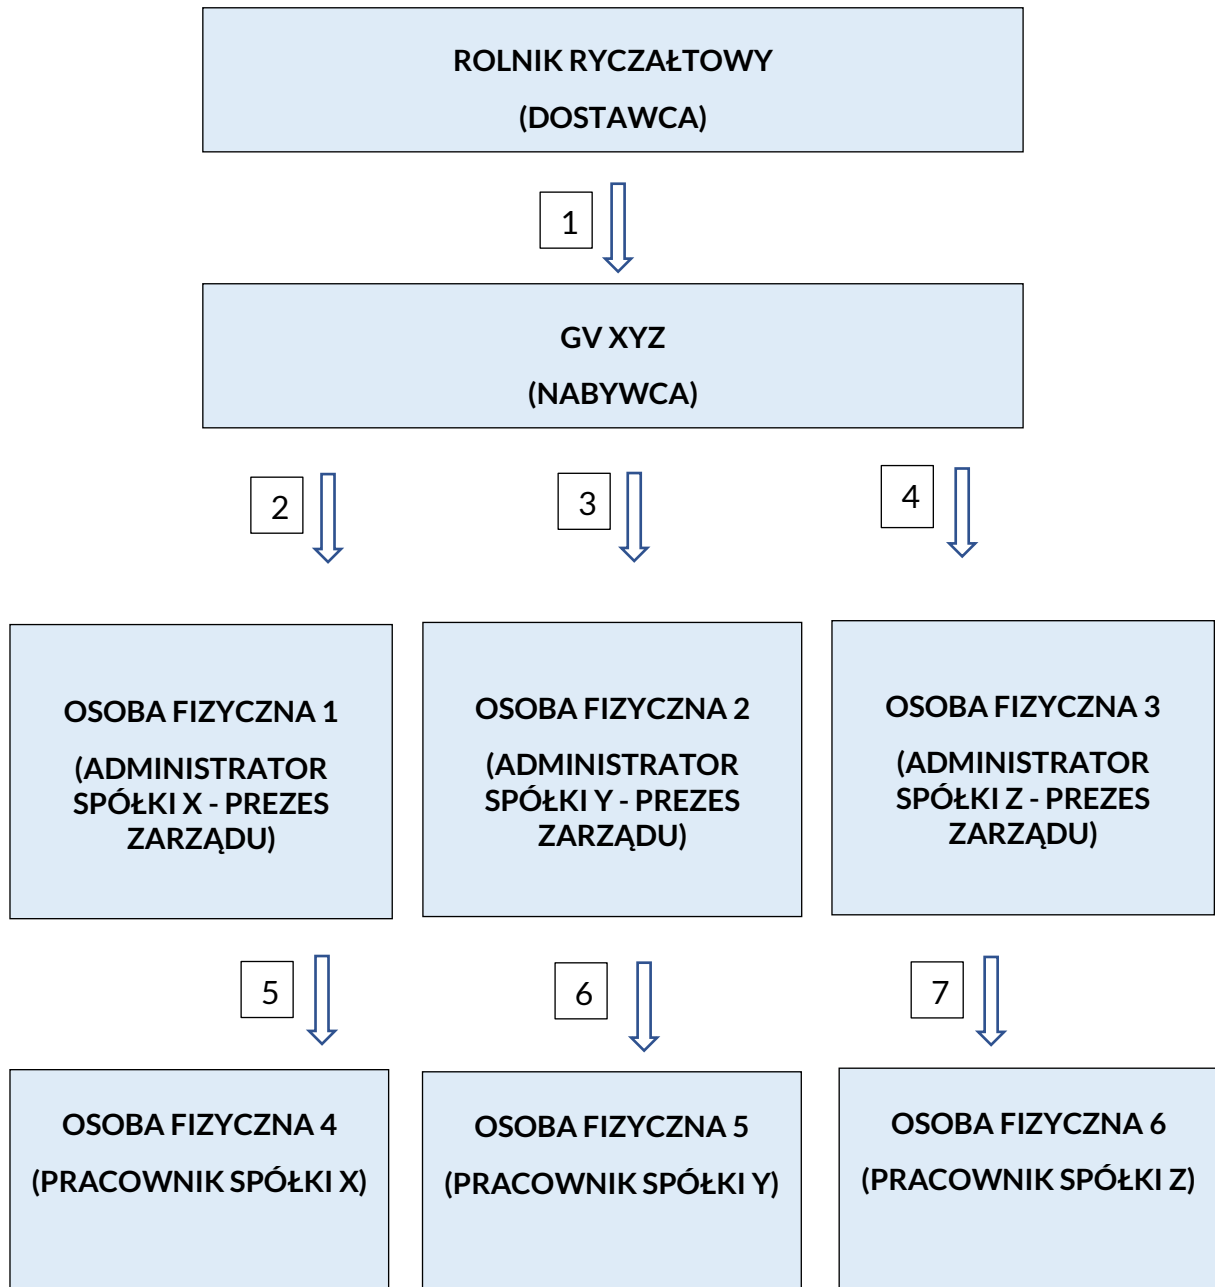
ROLNIK RYCZAŁTOWY

(DOSTAWCA)

1

GV XYZ

(NABYWCA)

2

3

4

OSOBA FIZYCZNA 1

(ADMINISTRATOR SPÓŁKI X - PREZES ZARZĄDU)

OSOBA FIZYCZNA 2

(ADMINISTRATOR SPÓŁKI Y - PREZES ZARZĄDU)

OSOBA FIZYCZNA 3

(ADMINISTRATOR SPÓŁKI Z - PREZES ZARZĄDU)

5

6

7

OSOBA FIZYCZNA 4

(PRACOWNIK SPÓŁKI X)

OSOBA FIZYCZNA 5

(PRACOWNIK SPÓŁKI Y)

OSOBA FIZYCZNA 6

(PRACOWNIK SPÓŁKI Z)